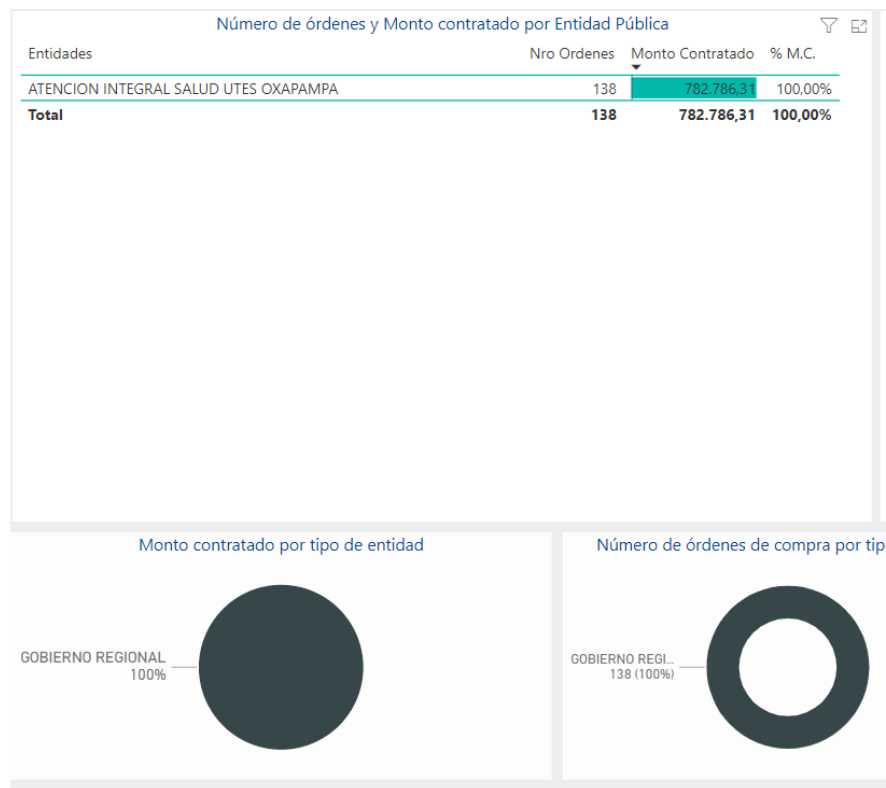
Número de órdenes y Monto contratado por Entidad Pública

| Entidades | Nro Ordenes | Monto Contratado | % M.C. |
|---|---|---|---|
| ATENCION INTEGRAL SALUD UTES OXAPAMPA | 138 | 782.786,31 | 100,00% |
| **Total** | **138** | **782.786,31** | **100,00%** |

Monto contratado por tipo de entidad

GOBIERNO REGIONAL
100%

Número de órdenes de compra por tip

GOBIERNO REGI...
138 (100%)